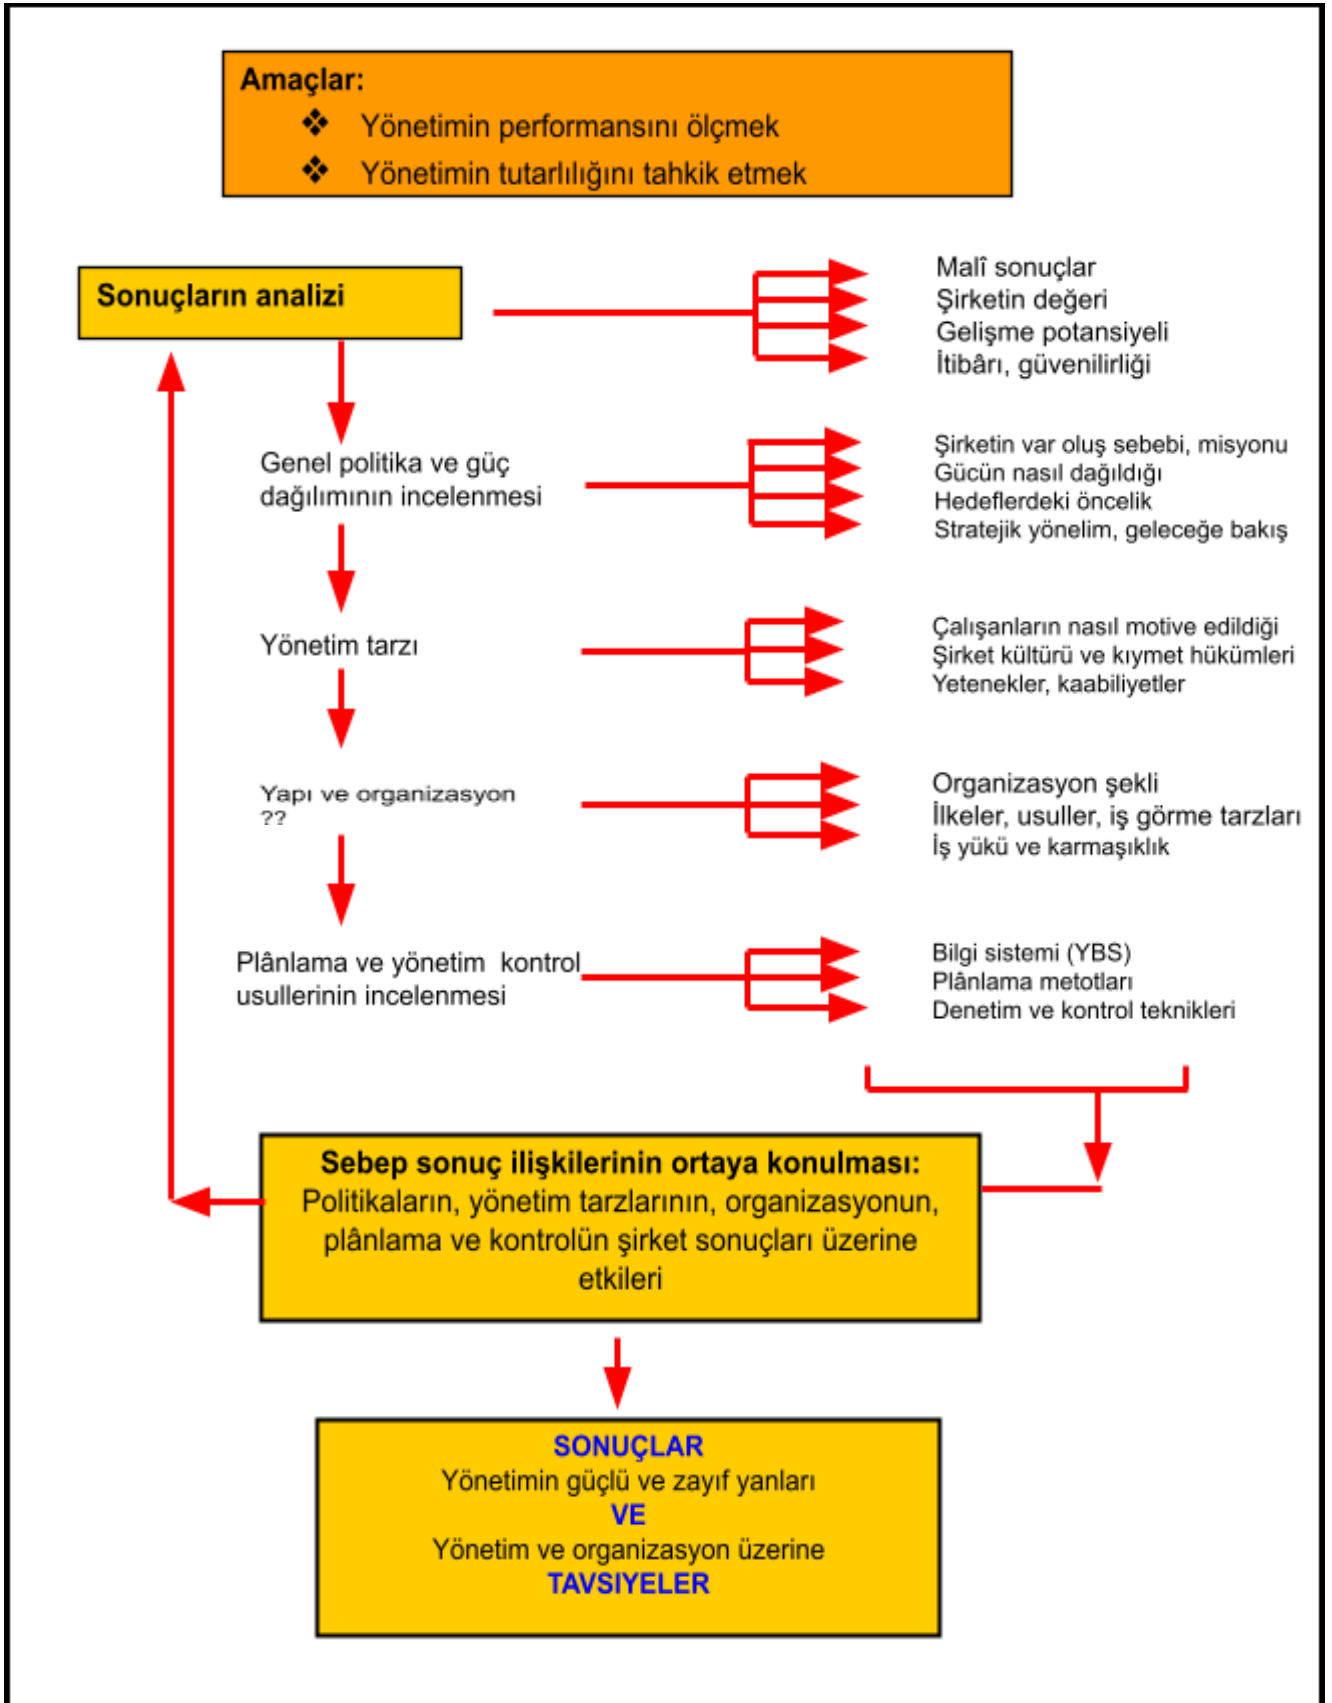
Amaçlar:
❖ Yönetimin performansını ölçmek
❖ Yönetimin tutarlılığını tahkik etmek

Sonuçların analizi

Malî sonuçlar
Şirketin değeri
Gelişme potansiyeli
İtibârı, güvenilirliği

Genel politika ve güç dağılımının incelenmesi

Şirketin var oluş sebebi, misyonu
Gücün nasıl dağıldığı
Hedeflerdeki öncelik
Stratejik yönelim, geleceğe bakış

Yönetim tarzı

Çalışanların nasıl motive edildiği
Şirket kültürü ve kıymet hükümleri
Yetenekler, kaabiliyetler

Yapı ve organizasyon
??

Organizasyon şekli
İlkeler, usuller, iş görme tarzları
İş yükü ve karmaşıklık

Plânlama ve yönetim kontrol usullerinin incelenmesi

Bilgi sistemi (YBS)
Plânlama metotları
Denetim ve kontrol teknikleri

Sebep sonuç ilişkilerinin ortaya konulması:
Politikaların, yönetim tarzlarının, organizasyonun, plânlama ve kontrolün şirket sonuçları üzerine etkileri

SONUÇLAR
Yönetimin güçlü ve zayıf yanları
VE
Yönetim ve organizasyon üzerine
TAVSIYELER